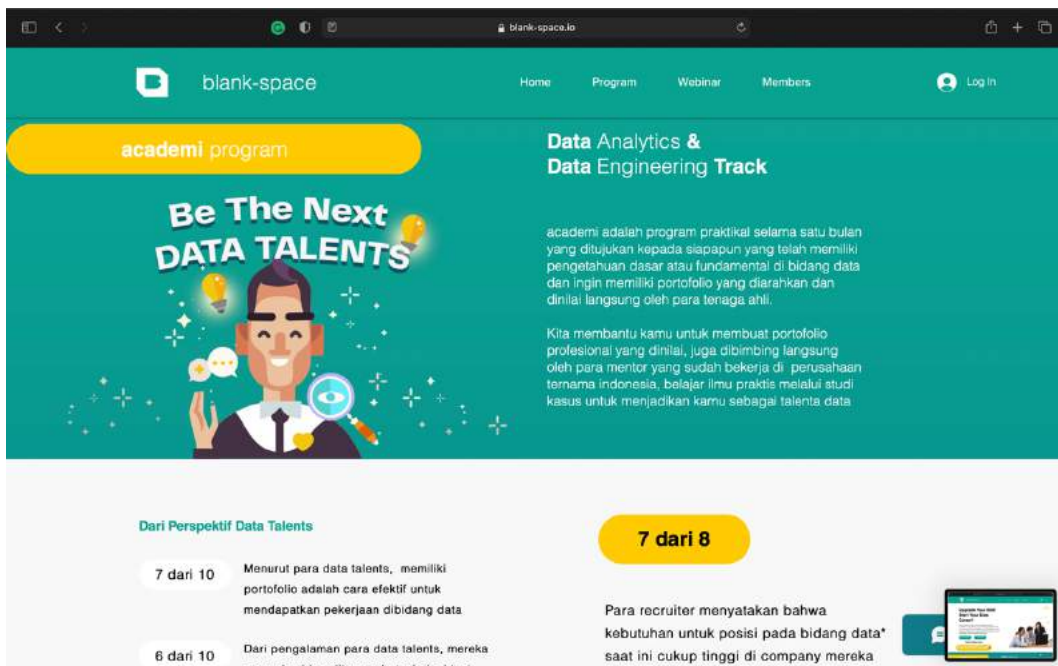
blank-space.io

blank-space

Home Program Webinar Members

Log In

academi program

Data Analytics &
Data Engineering Track

Be The Next
DATA TALENTS

academi adalah program praktikal selama satu bulan yang ditujukan kepada siapapun yang telah memiliki pengetahuan dasar atau fundamental di bidang data dan ingin memiliki portofolio yang diarahkan dan dinilai langsung oleh para tenaga ahli.

Kita membantu kamu untuk membuat portofolio profesional yang dinilai, juga dibimbing langsung oleh para mentor yang sudah bekerja di perusahaan ternama indonesia, belajar ilmu praktis melalui studi kasus untuk menjadikan kamu sebagai talenta data

Dari Perspektif Data Talents

7 dari 10

Menurut para data talents, memiliki portofolio adalah cara efektif untuk mendapatkan pekerjaan dibidang data

6 dari 10

Dari pengalaman para data talents, mereka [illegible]

7 dari 8

Para recruiter menyatakan bahwa kebutuhan untuk posisi pada bidang data* saat ini cukup tinggi di company mereka